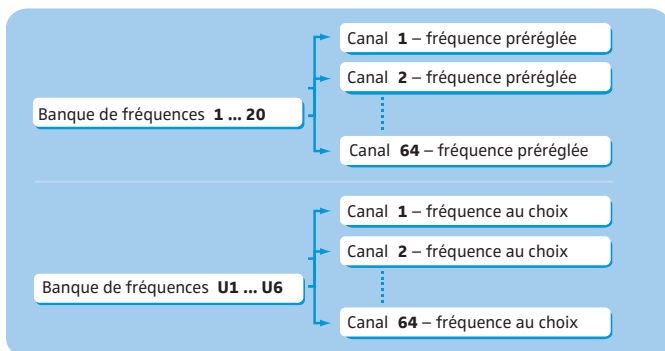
Banque de fréquences **1 ... 20**

Canal **1** – fréquence préréglée

Canal **2** – fréquence préréglée

Canal **64** – fréquence préréglée

Banque de fréquences **U1 ... U6**

Canal **1** – fréquence au choix

Canal **2** – fréquence au choix

Canal **64** – fréquence au choix